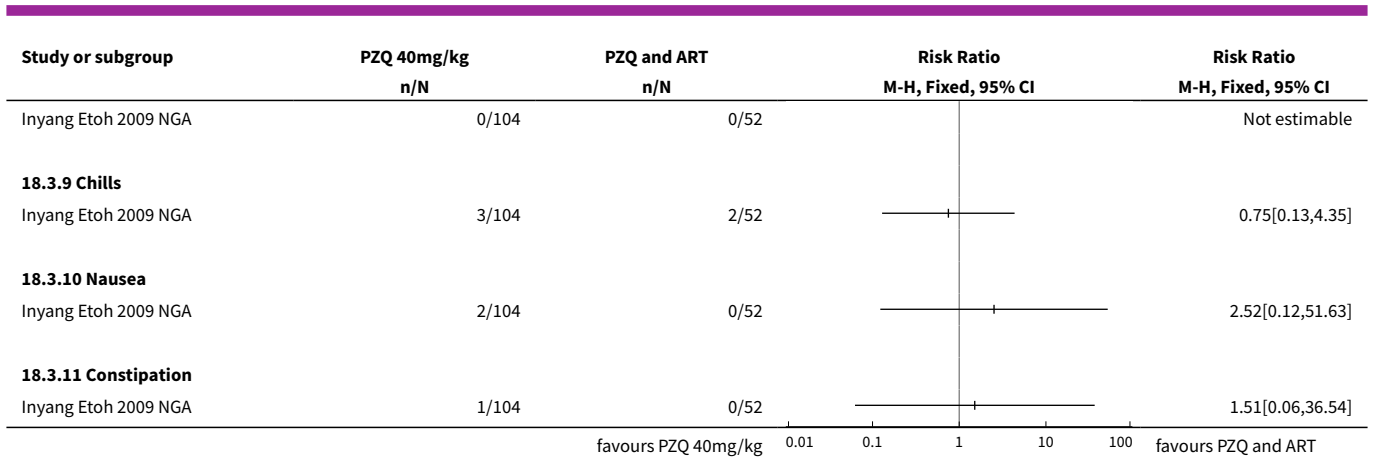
| Study or subgroup | PZQ 40mg/kg n/N | PZQ and ART n/N | Risk Ratio M-H, Fixed, 95% CI | Risk Ratio M-H, Fixed, 95% CI |
|---|---|---|---|---|
| Inyang Etoh 2009 NGA | 0/104 | 0/52 | | Not estimable |
| **18.3.9 Chills** | | | | |
| Inyang Etoh 2009 NGA | 3/104 | 2/52 | | 0.75[0.13,4.35] |
| **18.3.10 Nausea** | | | | |
| Inyang Etoh 2009 NGA | 2/104 | 0/52 | | 2.52[0.12,51.63] |
| **18.3.11 Constipation** | | | | |
| Inyang Etoh 2009 NGA | 1/104 | 0/52 | | 1.51[0.06,36.54] |

favours PZQ 40mg/kg 0.01 0.1 1 10 100 favours PZQ and ART